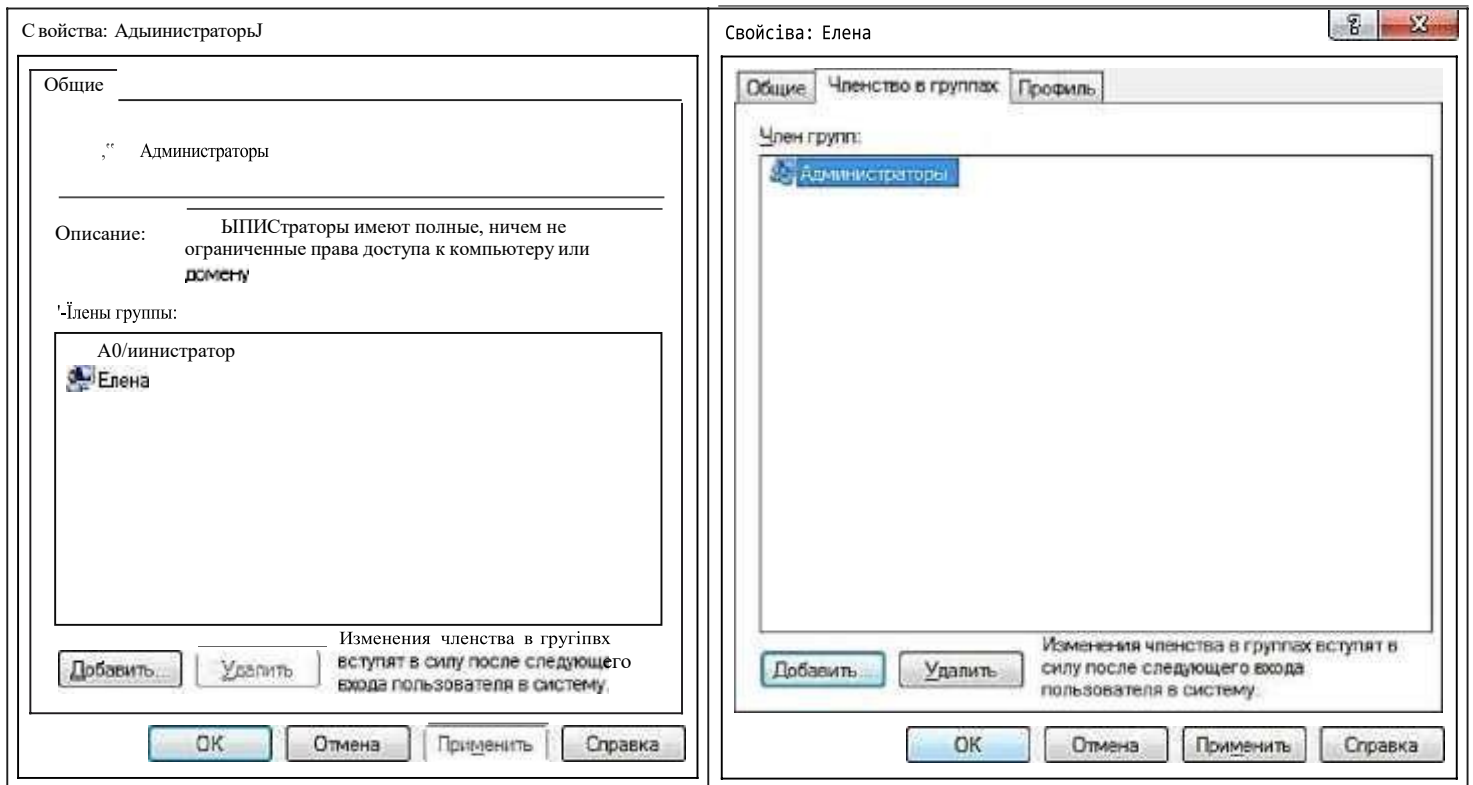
С войства: АдыинистраторыJ

Общие

,'' Администраторы

Описание: ЫПИСтраторы имеют полные, ничем не ограниченные права доступа к компьютеру или домену

'-Їлены группы:

А0/иинистратор
Елена

Изменения членства в гругіпвх вступят в силу после следующего входа пользователя в систему.

Добавить... Удалить

OK Отмена Применить Справка

Свойсіва: Елена

Общие Членство в группах Профиль

Член групп:

Администраторы

Изменения членства в группах вступят в силу после следующего входа пользователя в систему.

Добавить... Удалить

OK Отмена Применить Справка